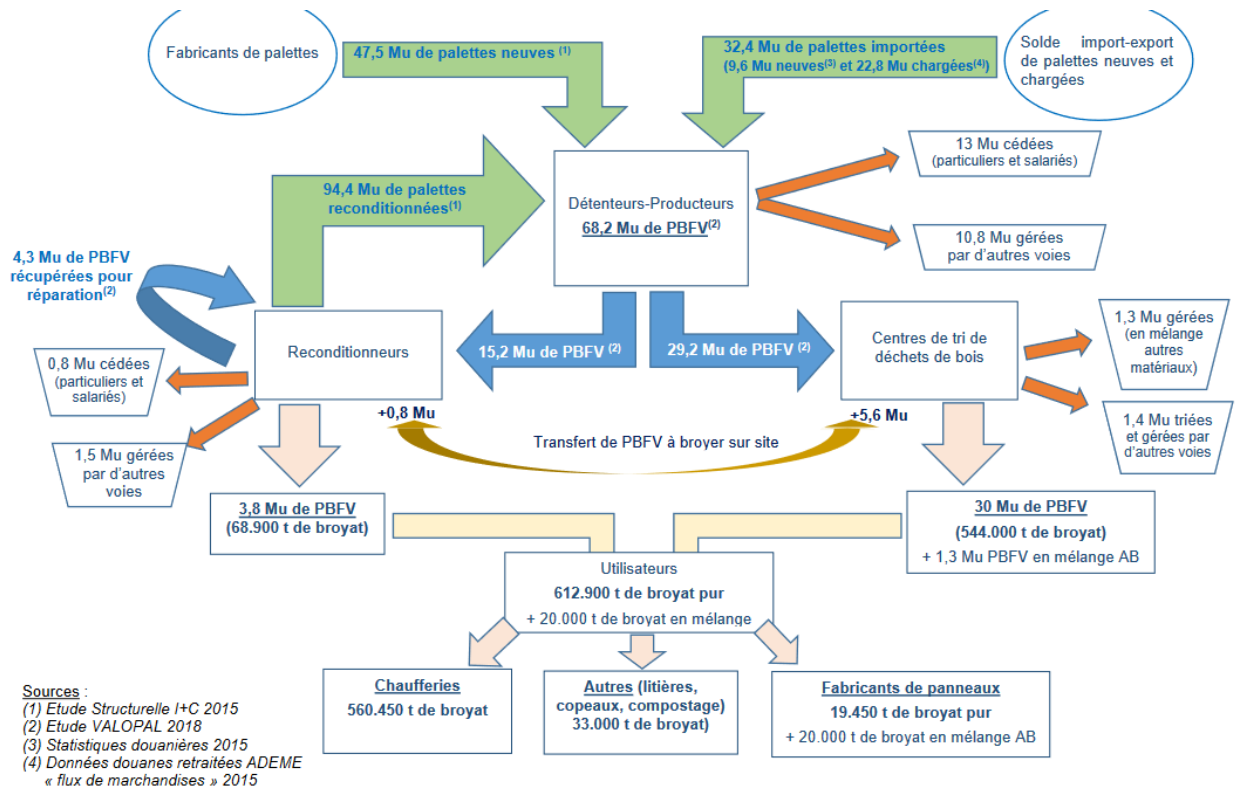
Fabricants de palettes

47,5 Mu de palettes neuves $^{(1)}$

32,4 Mu de palettes importées
(9,6 Mu neuves$^{(3)}$ et 22,8 Mu chargées$^{(4)}$)

Solde import-export de palettes neuves et chargées

94,4 Mu de palettes reconditionnées$^{(1)}$

Détenteurs-Producteurs
68,2 Mu de PBFV$^{(2)}$

13 Mu cédées
(particuliers et salariés)

10,8 Mu gérées par d'autres voies

4,3 Mu de PBFV récupérées pour réparation$^{(2)}$

Reconditionneurs

15,2 Mu de PBFV $^{(2)}$

29,2 Mu de PBFV $^{(2)}$

Centres de tri de déchets de bois

1,3 Mu gérées (en mélange autres matériaux)

1,4 Mu triées et gérées par d'autres voies

0,8 Mu cédées (particuliers et salariés)

1,5 Mu gérées par d'autres voies

+0,8 Mu

+5,6 Mu

Transfert de PBFV à broyer sur site

3,8 Mu de PBFV
(68.900 t de broyat)

30 Mu de PBFV
(544.000 t de broyat)
+ 1,3 Mu PBFV en mélange AB

Utilisateurs
612.900 t de broyat pur
+ 20.000 t de broyat en mélange

Chaufferies
560.450 t de broyat

Autres (litières, copeaux, compostage)
33.000 t de broyat)

Fabricants de panneaux
19.450 t de broyat pur
+ 20.000 t de broyat en mélange AB

Sources :
(1) Etude Structurelle I+C 2015
(2) Etude VALOPAL 2018
(3) Statistiques douanières 2015
(4) Données douanes retraitées ADEME « flux de marchandises » 2015